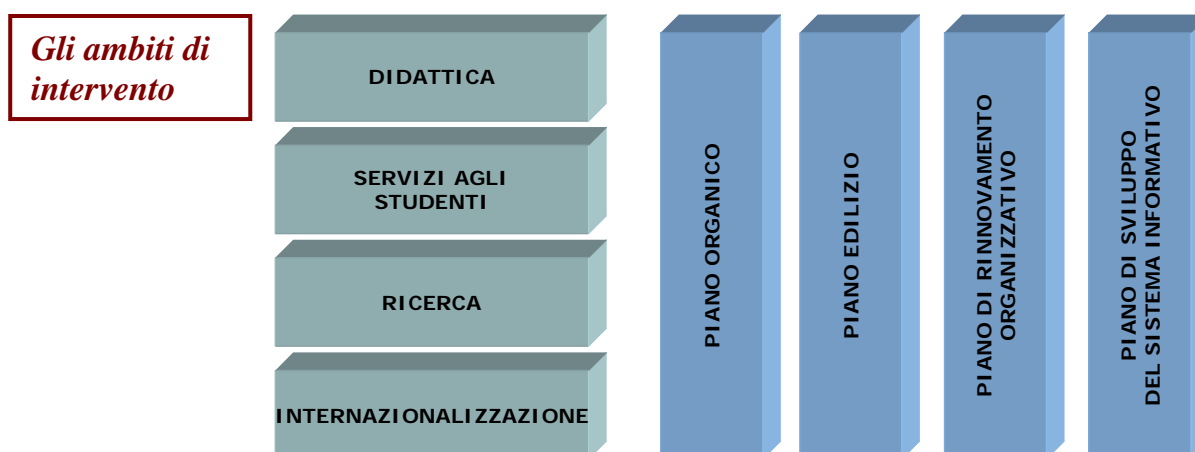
Gli ambiti di intervento

DIDATTICA

SERVIZI AGLI STUDENTI

RICERCA

INTERNAZIONALIZZAZIONE

PIANO ORGANICO

PIANO EDILIZIO

PIANO DI RINNOVAMENTO ORGANIZZATIVO

PIANO DI SVILUPPO DEL SISTEMA INFORMATIVO